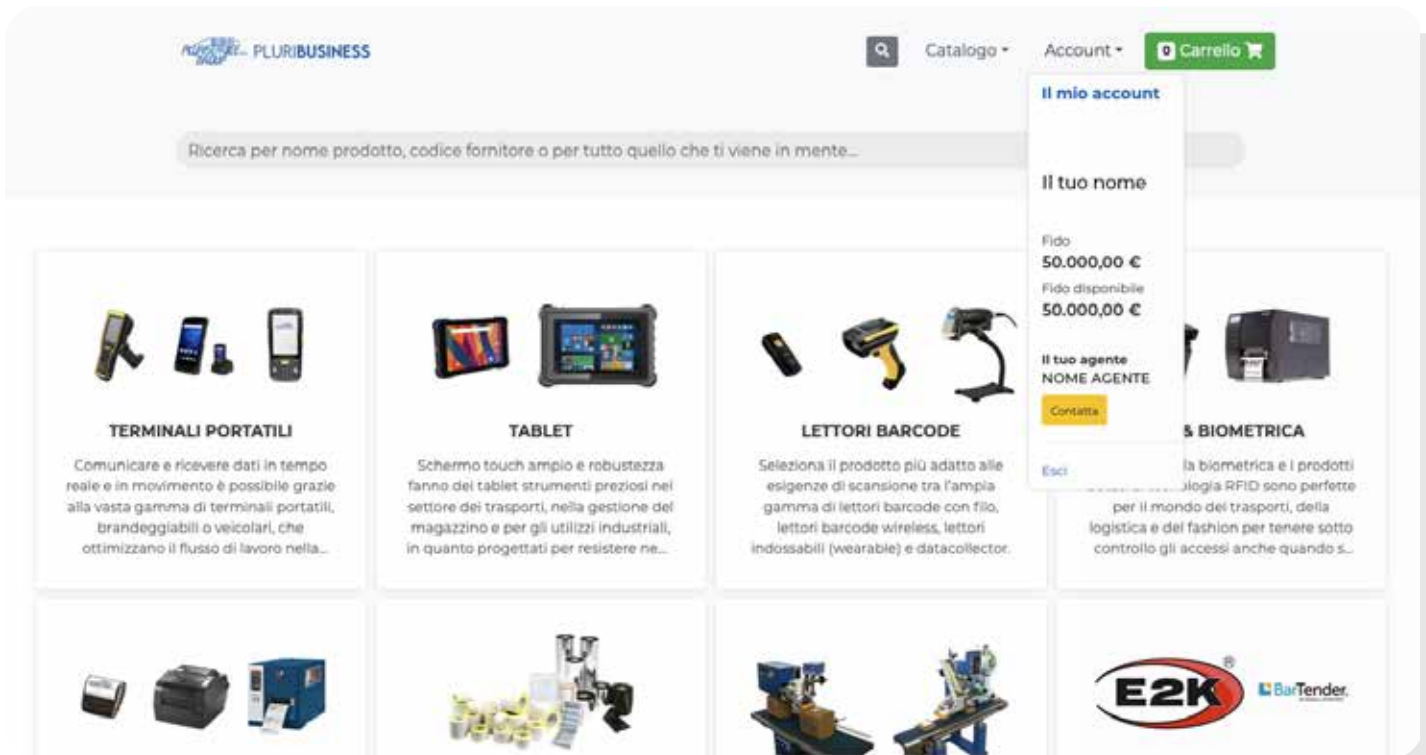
PLURIBUSINESS

Catalogo ▾ Account ▾ 0 Carrello

Il mio account

Il tuo nome

Fido
50.000,00 €
Fido disponibile
50.000,00 €

Il tuo agente
NOME AGENTE
Contatta

Esci

Ricerca per nome prodotto, codice fornitore o per tutto quello che ti viene in mente...

TERMINALI PORTATILI
Comunicare e ricevere dati in tempo reale e in movimento è possibile grazie alla vasta gamma di terminali portatili, brandeggiabili o veicolari, che ottimizzano il flusso di lavoro nella...

TABLET
Schermo touch ampio e robustezza fanno dei tablet strumenti preziosi nei settore dei trasporti, nella gestione del magazzino e per gli utilizzi industriali, in quanto progettati per resistere ne...

LETTORI BARCODE
Seleziona il prodotto più adatto alle esigenze di scansione tra l'ampia gamma di lettori barcode con filo, lettori barcode wireless, lettori indossabili (wearable) e datacollector.

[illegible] & BIOMETRICA
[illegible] la biometrica e i prodotti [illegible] tecnologia RFID sono perfette per il mondo dei trasporti, della logistica e del fashion per tenere sotto controllo gli accessi anche quando s...

E2K
BarTender